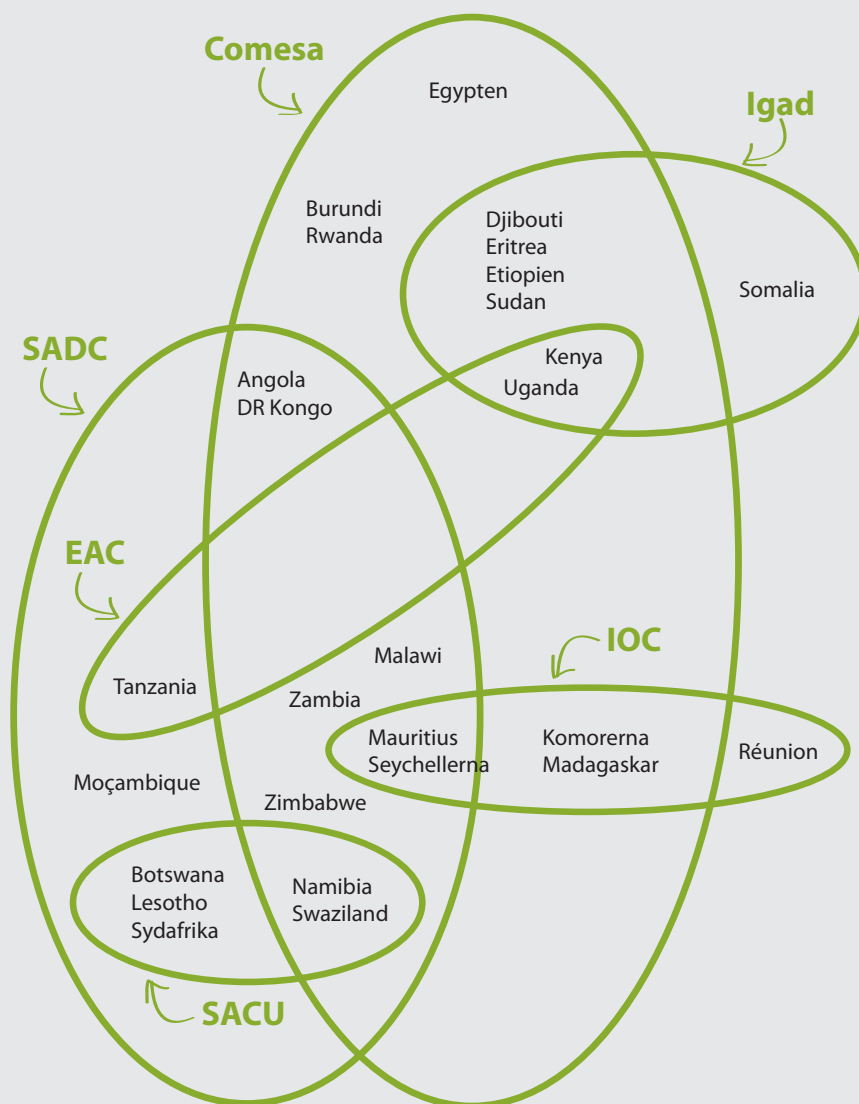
Comesa

Egypten

Igad

Burundi
Rwanda

Djibouti
Eritrea
Etiopien
Sudan

Somalia

SADC

Kenya
Uganda

Angola
DR Kongo

EAC

IOC

Malawi

Tanzania

Zambia

Mauritius
Seychellerna

Komorerna
Madagaskar

Réunion

Moçambique

Zimbabwe

Botswana
Lesotho
Sydafrika

Namibia
Swaziland

SACU